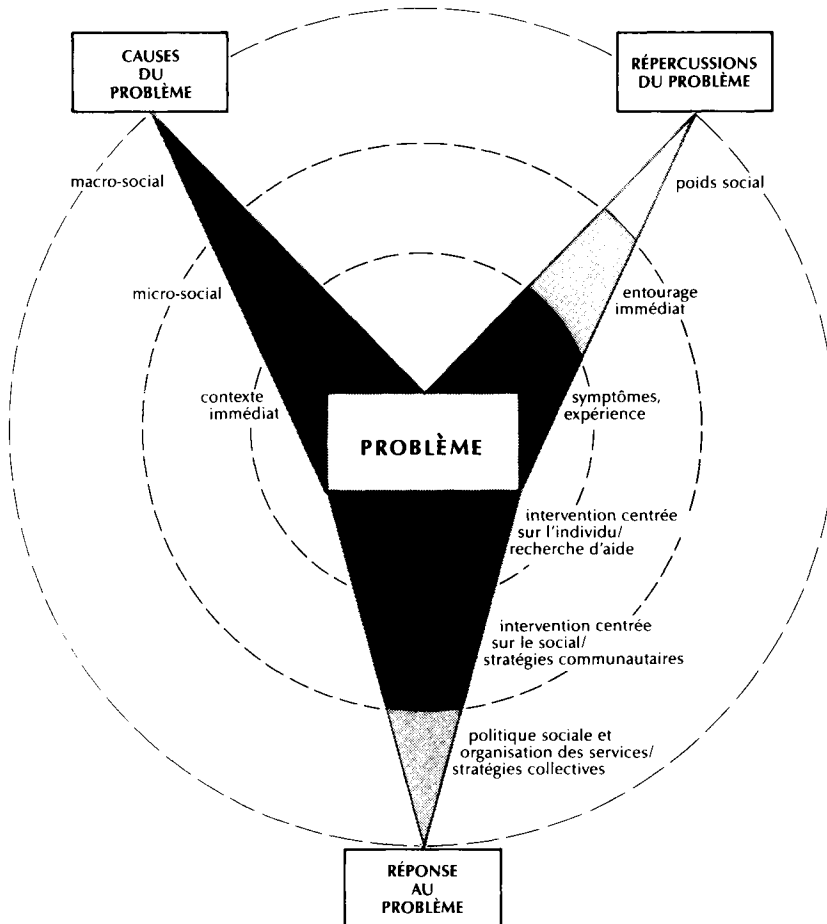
CAUSES DU PROBLÈME

RÉPERCUSSIONS DU PROBLÈME

macro-social

poids social

micro-social

entourage immédiat

contexte immédiat

symptômes, expérience

PROBLÈME

intervention centrée sur l'individu/ recherche d'aide

intervention centrée sur le social/ stratégies communautaires

politique sociale et organisation des services/ stratégies collectives

RÉPONSE AU PROBLÈME